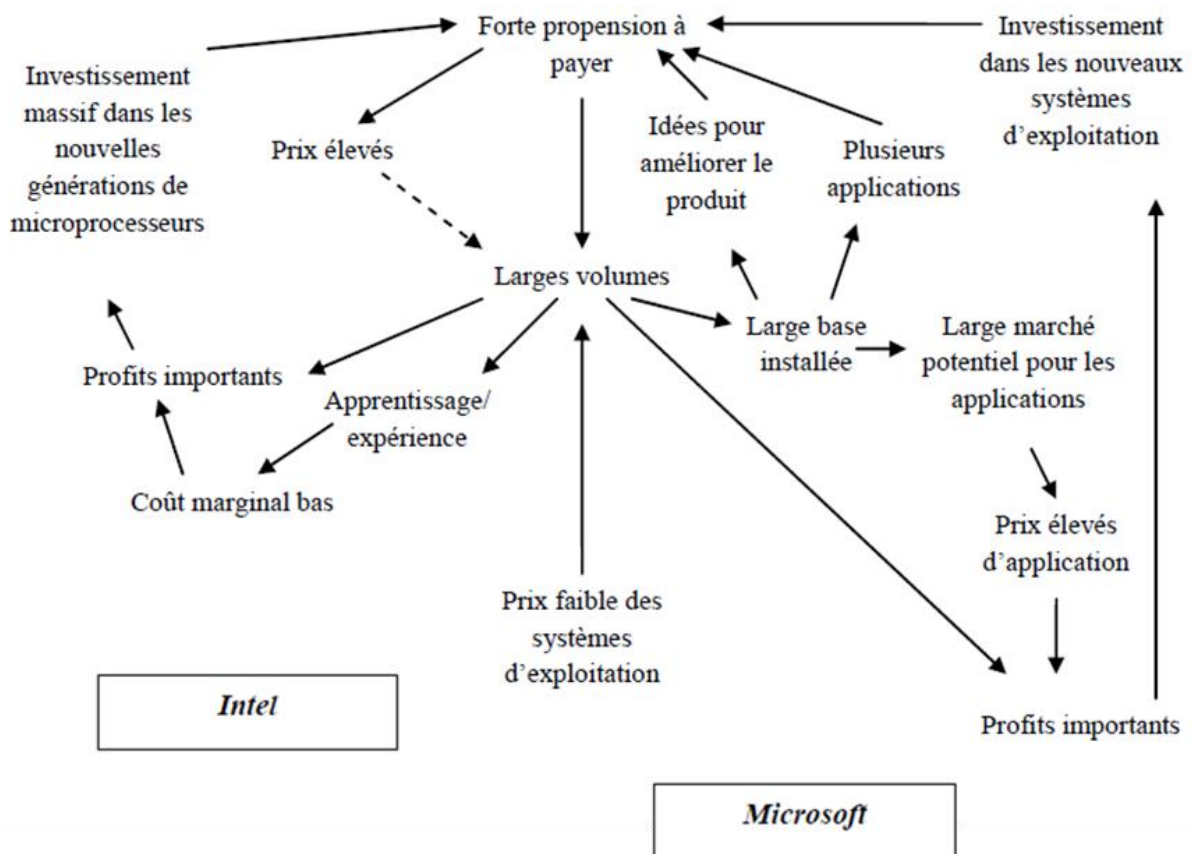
Forte propension à payer

Investissement dans les nouveaux systèmes d'exploitation

Investissement massif dans les nouvelles générations de microprocesseurs

Prix élevés

Idées pour améliorer le produit

Plusieurs applications

Larges volumes

Large base installée

Large marché potentiel pour les applications

Profits importants

Apprentissage/ expérience

Coût marginal bas

Prix élevés d'application

Prix faible des systèmes d'exploitation

Intel

Profits importants

Microsoft